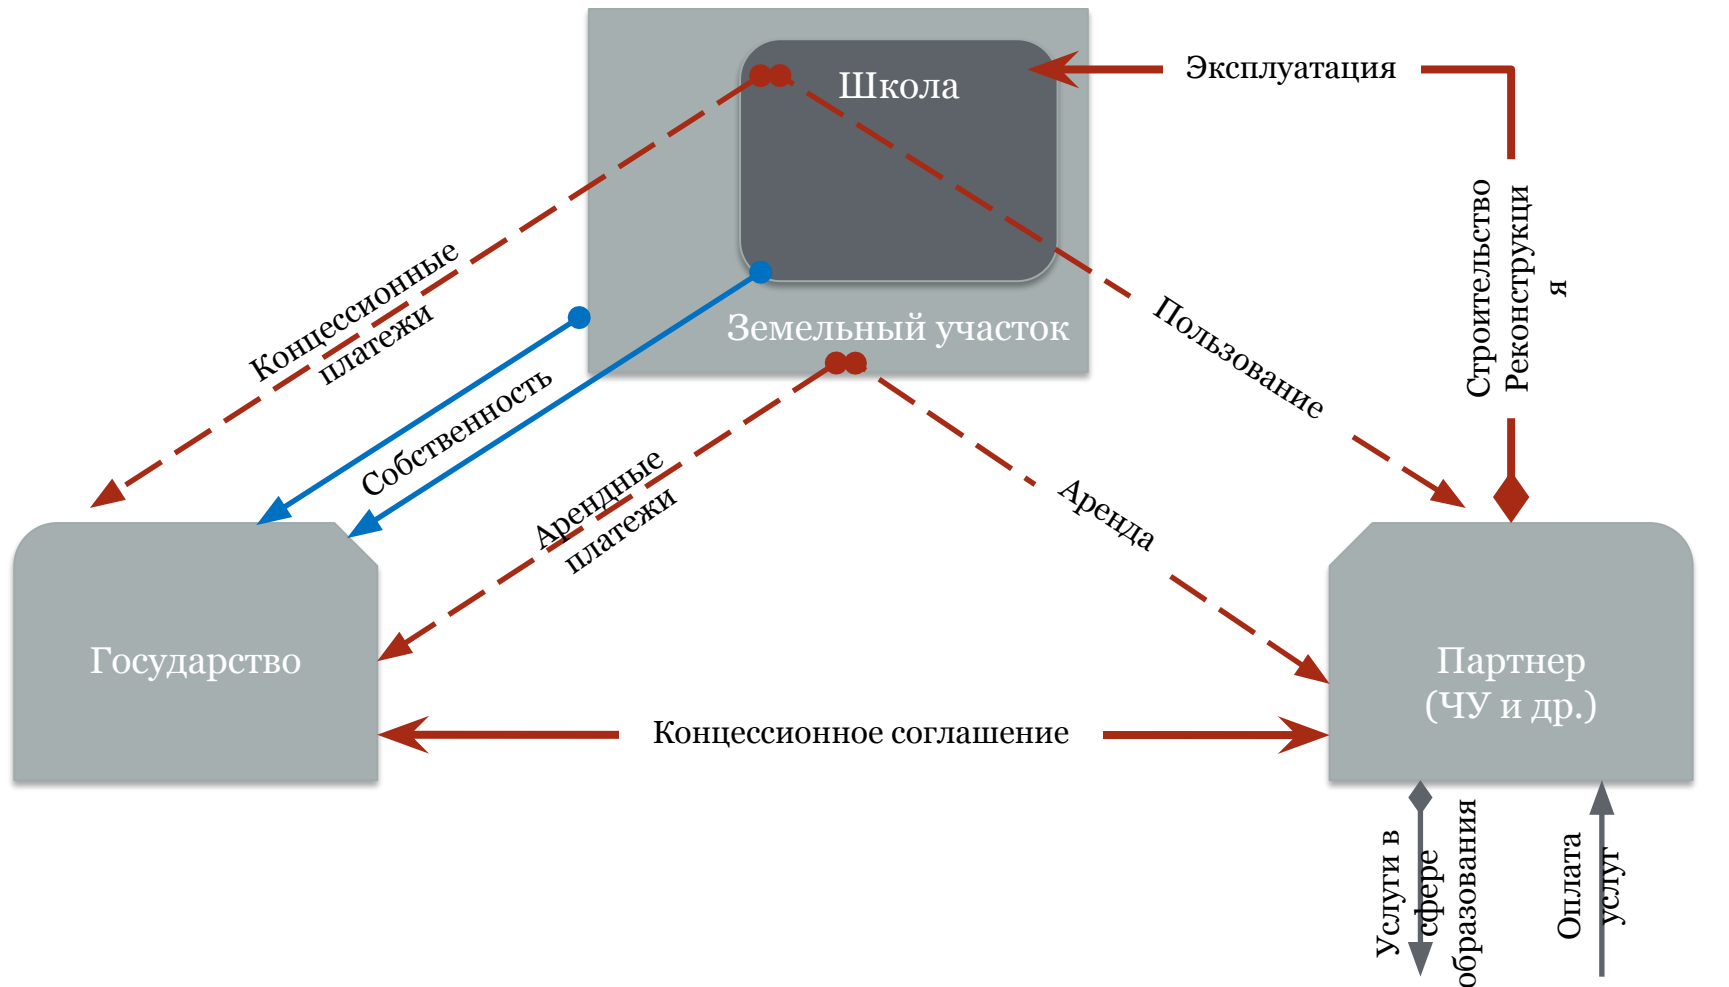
Школа

Эксплуатация

Земельный участок

Концессионные платежи

Собственность

Пользование

Строительство Реконструкци я

Арендные платежи

Аренда

Государство

Партнер (ЧУ и др.)

Концессионное соглашение

Услуги в сфере образования

Оплата услуг